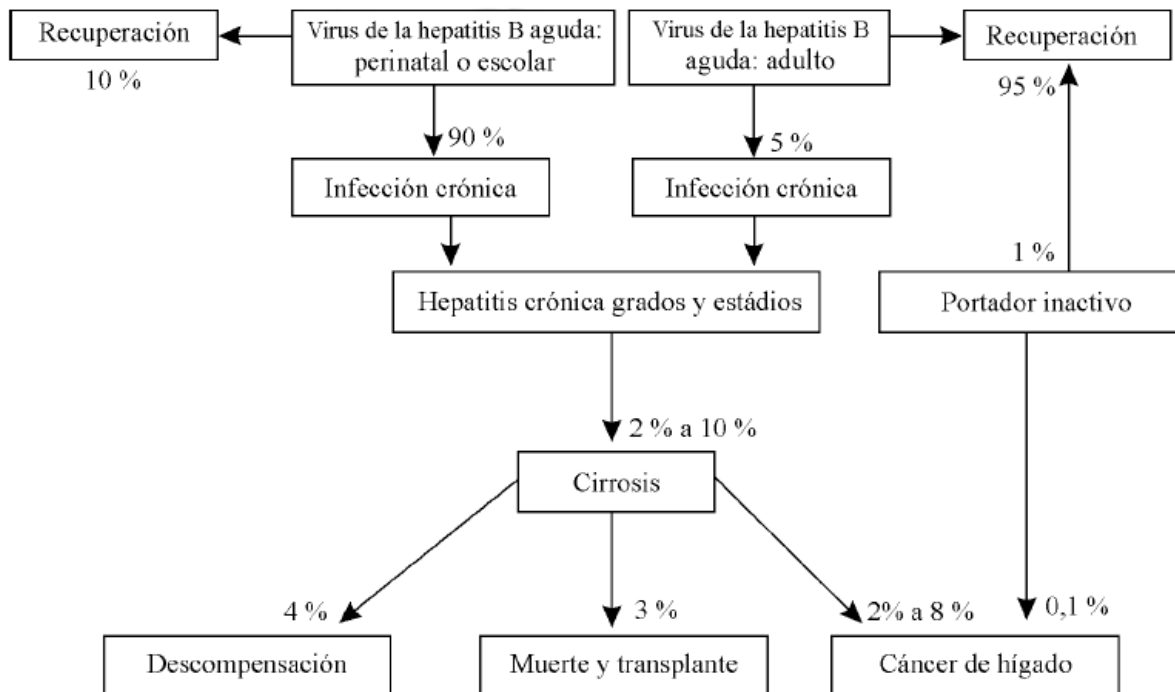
Recuperación

10 %

Virus de la hepatitis B aguda: perinatal o escolar

90 %

Infección crónica

Virus de la hepatitis B aguda: adulto

5 %

Infección crónica

Recuperación

95 %

1 %

Hepatitis crónica grados y estádios

Portador inactivo

2 % a 10 %

Cirrosis

4 %

3 %

2% a 8 %

0,1 %

Descompensación

Muerte y transplante

Cáncer de hígado